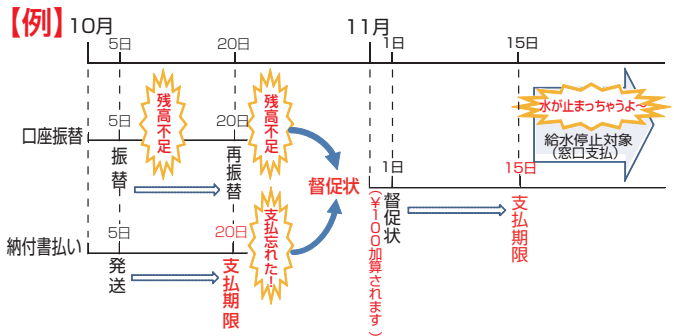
【例】10月

5日

20日

11月

1日

15日

残高不足

残高不足

水が止まっちゃうよ～

給水停止対象
（窓口支払）

口座振替

5日

振替

20日

再振替

督促状

1日

督促状

15日

支払期限

支払忘れた！

（￥100加算されます）

納付書払い

5日

発送

20日

支払期限